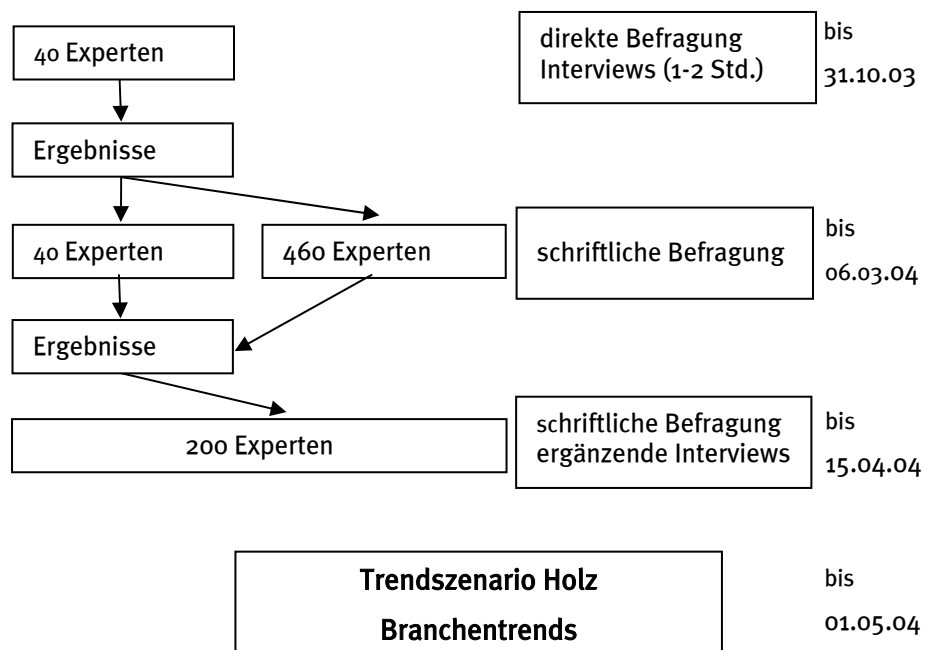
40 Experten

direkte Befragung
Interviews (1-2 Std.)

bis
31.10.03

Ergebnisse

40 Experten

460 Experten

schriftliche Befragung

bis
06.03.04

Ergebnisse

200 Experten

schriftliche Befragung
ergänzende Interviews

bis
15.04.04

Trendszenario Holz
Branchentrends

bis
01.05.04